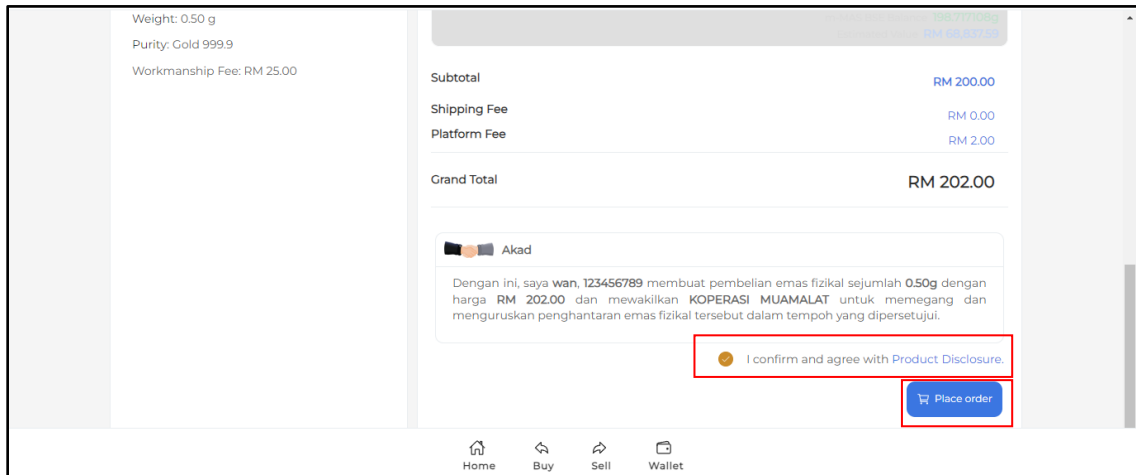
Weight: 0.50 g
Purity: Gold 999.9
Workmanship Fee: RM 25.00

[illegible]
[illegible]

Subtotal RM 200.00
Shipping Fee RM 0.00
Platform Fee RM 2.00

Grand Total RM 202.00

Akad

Dengan ini, saya **wan**, **123456789** membuat pembelian emas fizikal sejumlah **0.50g** dengan harga **RM 202.00** dan mewakilkan **KOPERASI MUAMALAT** untuk memegang dan menguruskan penghantaran emas fizikal tersebut dalam tempoh yang dipersetujui.

I confirm and agree with Product Disclosure.

Place order

Home Buy Sell Wallet